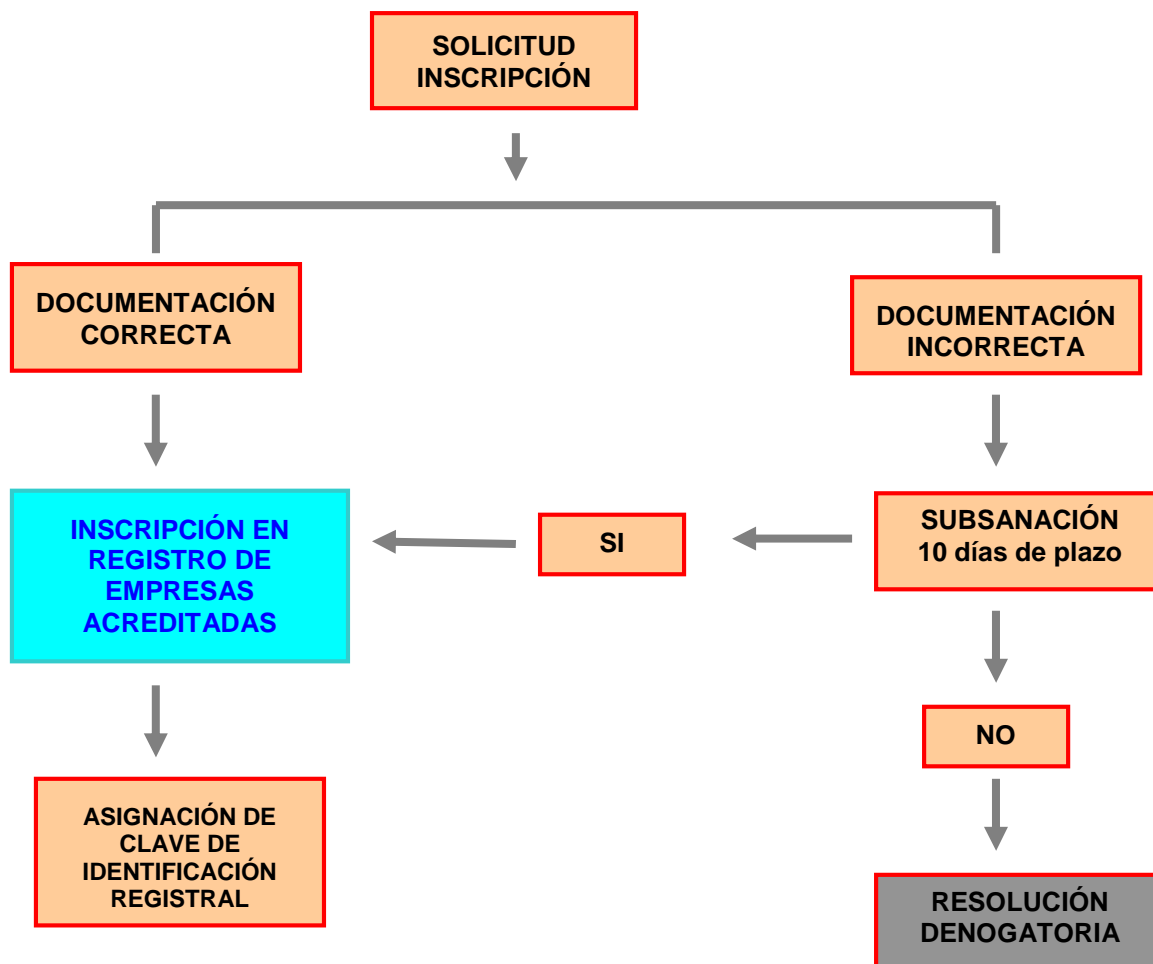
SOLICITUD INSCRIPCIÓN

DOCUMENTACIÓN CORRECTA

DOCUMENTACIÓN INCORRECTA

INSCRIPCIÓN EN REGISTRO DE EMPRESAS ACREDITADAS

SI

SUBSANACIÓN 10 días de plazo

NO

ASIGNACIÓN DE CLAVE DE IDENTIFICACIÓN REGISTRAL

RESOLUCIÓN DENOGATORIA